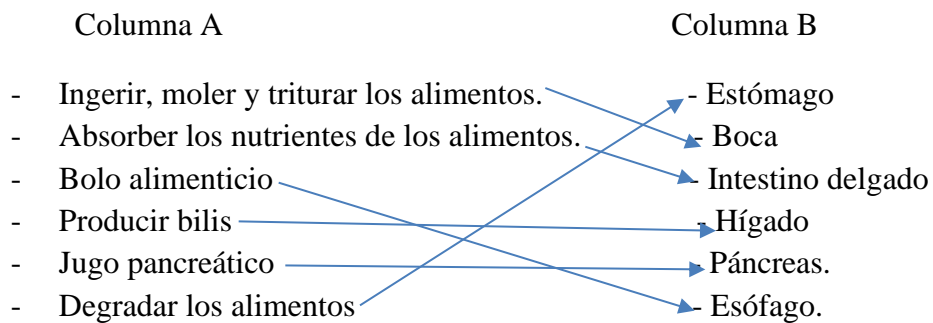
Columna A

Columna B

- Ingerir, moler y triturar los alimentos.
- Absorber los nutrientes de los alimentos.
- Bolo alimenticio
- Producir bilis
- Jugo pancreático
- Degradar los alimentos

- Estómago
- Boca
- Intestino delgado
- Hígado
- Páncreas.
- Esófago.